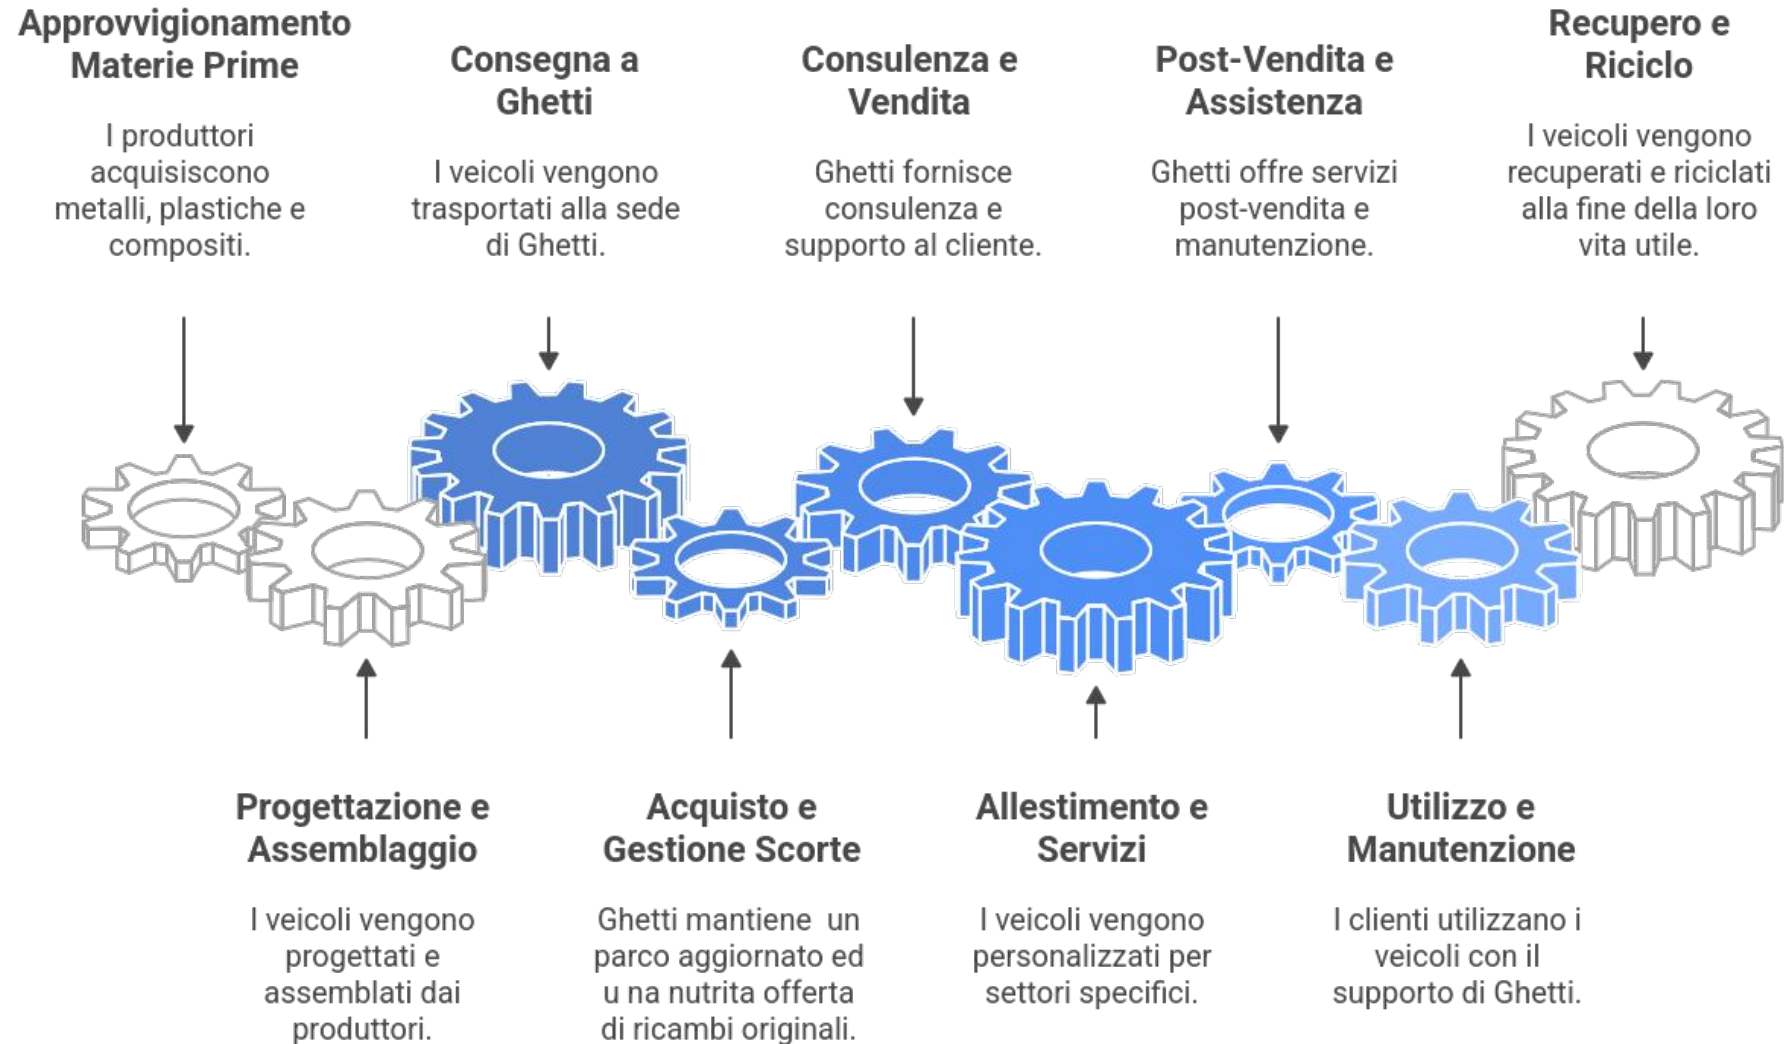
Approvvigionamento Materie Prime

I produttori acquisiscono metalli, plastiche e compositi.

Consegna a Ghetti

I veicoli vengono trasportati alla sede di Ghetti.

Consulenza e Vendita

Ghetti fornisce consulenza e supporto al cliente.

Post-Vendita e Assistenza

Ghetti offre servizi post-vendita e manutenzione.

Recupero e Riciclo

I veicoli vengono recuperati e riciclati alla fine della loro vita utile.

Progettazione e Assemblaggio

I veicoli vengono progettati e assemblati dai produttori.

Acquisto e Gestione Scorte

Ghetti mantiene un parco aggiornato ed u na nutrita offerta di ricambi originali.

Allestimento e Servizi

I veicoli vengono personalizzati per settori specifici.

Utilizzo e Manutenzione

I clienti utilizzano i veicoli con il supporto di Ghetti.